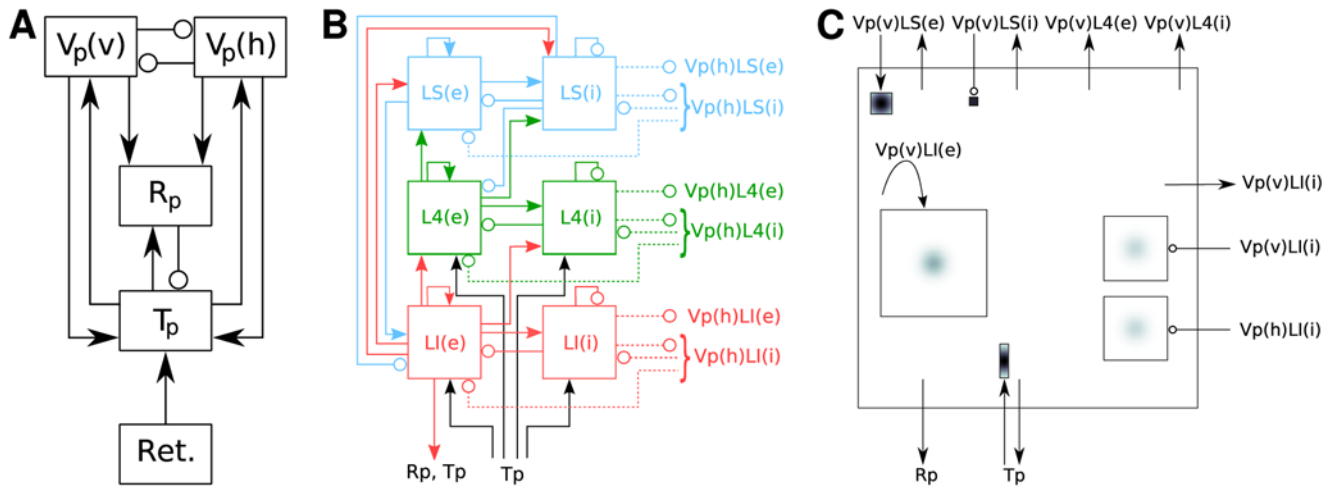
A

$V_p(v)$ $V_p(h)$

$R_p$

$T_p$

Ret.

B

LS(e) LS(i) Vp(h)LS(e) Vp(h)LS(i)

L4(e) L4(i) Vp(h)L4(e) Vp(h)L4(i)

LI(e) LI(i) Vp(h)LI(e) Vp(h)LI(i)

Rp, Tp Tp

C

Vp(v)LS(e) Vp(v)LS(i) Vp(v)L4(e) Vp(v)L4(i)

Vp(v)LI(e)

Vp(v)LI(i)

Vp(v)LI(i)

Vp(h)LI(i)

Rp Tp